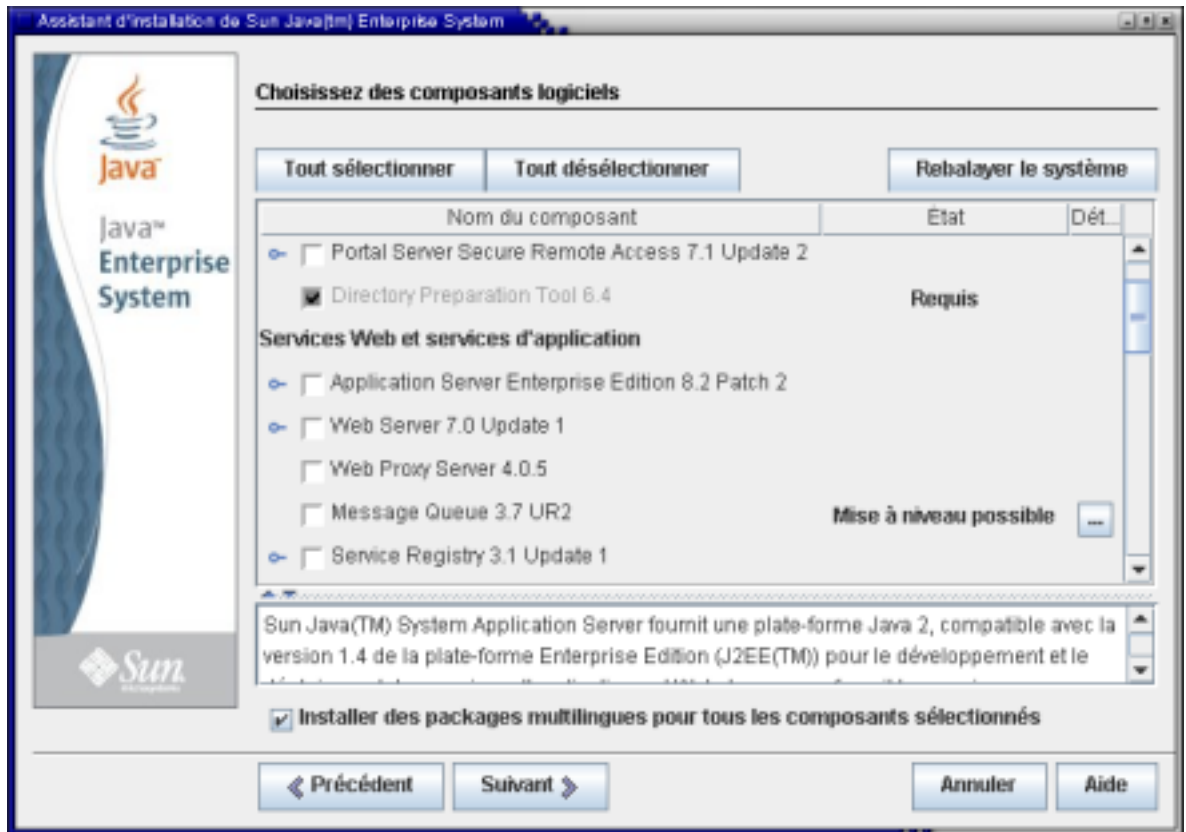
Assistant d'installation de Sun Java(tm) Enterprise System

Java

Java™ Enterprise System

Sun

Choisissez des composants logiciels

Tout sélectionner | Tout désélectionner | Rebalayer le système

| Nom du composant | État | Dét... |
|---|---|---|
| Portal Server Secure Remote Access 7.1 Update 2 | | |
| Directory Preparation Tool 6.4 | Requis | |
| Services Web et services d'application | | |
| Application Server Enterprise Edition 8.2 Patch 2 | | |
| Web Server 7.0 Update 1 | | |
| Web Proxy Server 4.0.5 | | |
| Message Queue 3.7 UR2 | Mise à niveau possible | ... |
| Service Registry 3.1 Update 1 | | |

Sun Java(TM) System Application Server fournit une plate-forme Java 2, compatible avec la version 1.4 de la plate-forme Enterprise Edition (J2EE(TM)) pour le développement et le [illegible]

Installer des packages multilingues pour tous les composants sélectionnés

Précédent | Suivant | Annuler | Aide